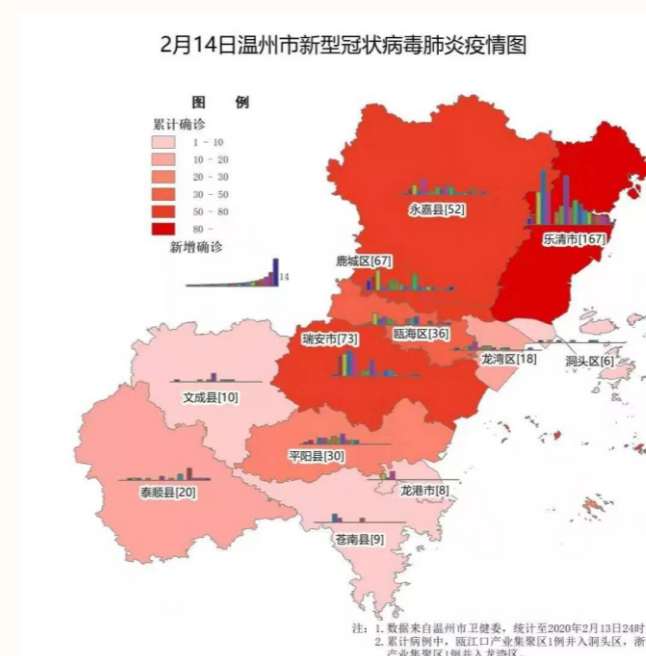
2月14日温州市新型冠状病毒肺炎疫情图

图 例

累计确诊

1 - 10

10 - 20

20 - 30

30 - 50

50 - 80

80 -

新增确诊

14

永嘉县[52]

乐清市[167]

鹿城区[67]

瑞安市[73]

瓯海区[36]

龙湾区[18]

洞头区[6]

文成县[10]

平阳县[30]

泰顺县[20]

龙港市[8]

苍南县[9]

注：1. 数据来自温州市卫健委，统计至2020年2月13日24时
2. 累计病例中，瓯江口产业集聚区1例并入洞头区，浙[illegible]产业集聚区1例并入龙湾区。